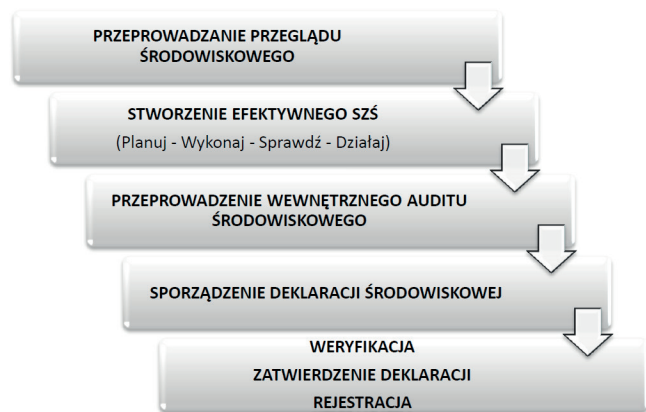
PRZEPROWADZANIE PRZEGLĄDU ŚRODOWISKOWEGO

STWORZENIE EFEKTYWNEGO SZŚ

(Planuj - Wykonaj - Sprawdź - Działaj)

PRZEPROWADZENIE WEWNĘTRZNEGO AUDITU ŚRODOWISKOWEGO

SPORZĄDZENIE DEKLARACJI ŚRODOWISKOWEJ

WERYFIKACJA

ZATWIERDZENIE DEKLARACJI

REJESTRACJA